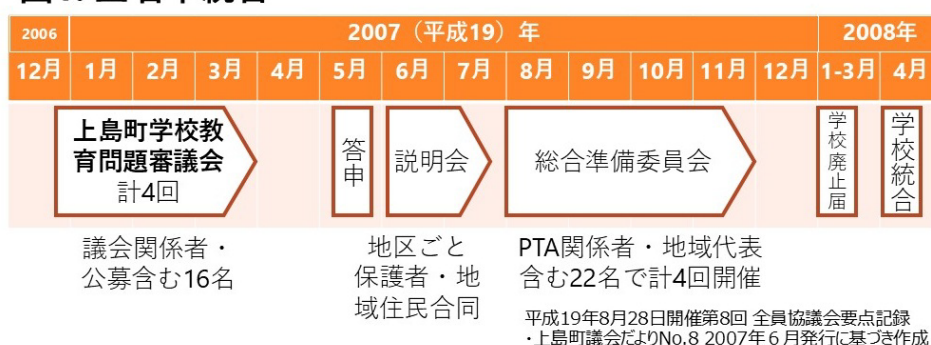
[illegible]校統合

| 2006 | 2007（平成19）年 | | | | | | | | | | | | 2008年 | |
|---|---|---|---|---|---|---|---|---|---|---|---|---|---|---|
| 12月 | 1月 | 2月 | 3月 | 4月 | 5月 | 6月 | 7月 | 8月 | 9月 | 10月 | 11月 | 12月 | 1-3月 | 4月 |

上島町学校教育問題審議会
計4回

答申

説明会

総合準備委員会

学校廃止届

学校統合

議会関係者・公募含む16名

地区ごと保護者・地域住民合同

PTA関係者・地域代表含む22名で計4回開催

平成19年8月28日開催第8回 全員協議会要点記録
・上島町議会だよりNo.8 2007年6月発行に基づき作成